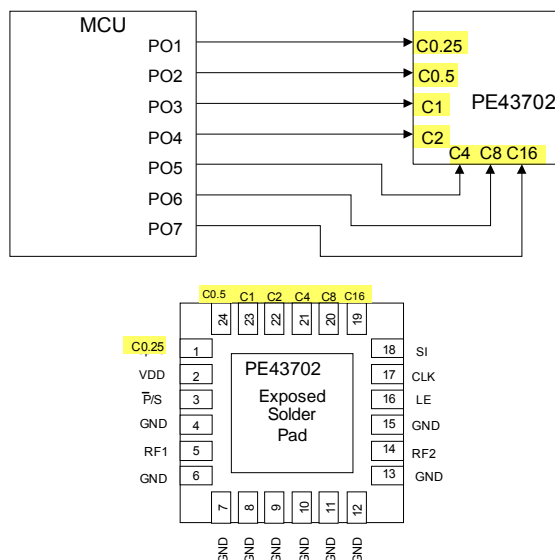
MCU

PO1
PO2
PO3
PO4
PO5
PO6
PO7

C0.25
C0.5
C1
C2
C4 C8 C16
PE43702

C0.5 C1 C2 C4 C8 C16
24 23 22 21 20 19

C0.25 1
VDD 2
$\overline{P}$/S 3
GND 4
RF1 5
GND 6

PE43702
Exposed
Solder
Pad

18 SI
17 CLK
16 LE
15 GND
14 RF2
13 GND

7 8 9 10 11 12
GND GND GND GND GND GND